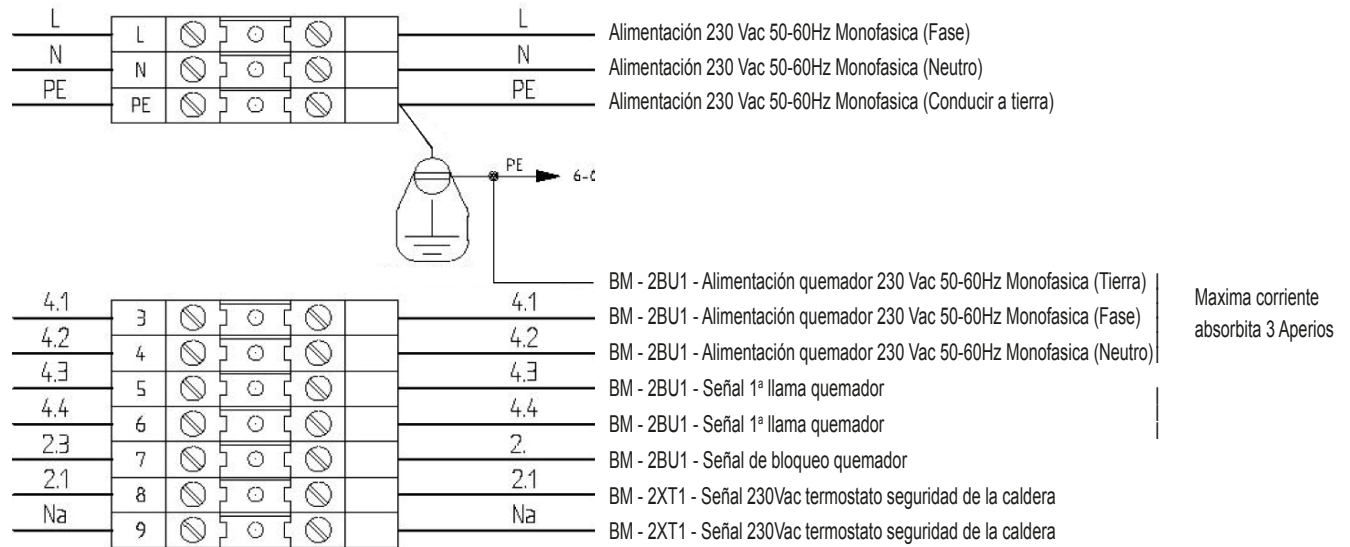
L L L Alimentación 230 Vac 50-60Hz Monofasica (Fase)
N N N Alimentación 230 Vac 50-60Hz Monofasica (Neutro)
PE PE PE Alimentación 230 Vac 50-60Hz Monofasica (Conducir a tierra)

PE 6-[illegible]

BM - 2BU1 - Alimentación quemador 230 Vac 50-60Hz Monofasica (Tierra)
4.1 3 4.1 BM - 2BU1 - Alimentación quemador 230 Vac 50-60Hz Monofasica (Fase)
4.2 4 4.2 BM - 2BU1 - Alimentación quemador 230 Vac 50-60Hz Monofasica (Neutro)
4.3 5 4.3 BM - 2BU1 - Señal 1ª llama quemador
4.4 6 4.4 BM - 2BU1 - Señal 1ª llama quemador
2.3 7 2. BM - 2BU1 - Señal de bloqueo quemador
2.1 8 2.1 BM - 2XT1 - Señal 230Vac termostato seguridad de la caldera
Na 9 Na BM - 2XT1 - Señal 230Vac termostato seguridad de la caldera

Maxima corriente absorbita 3 Aperios